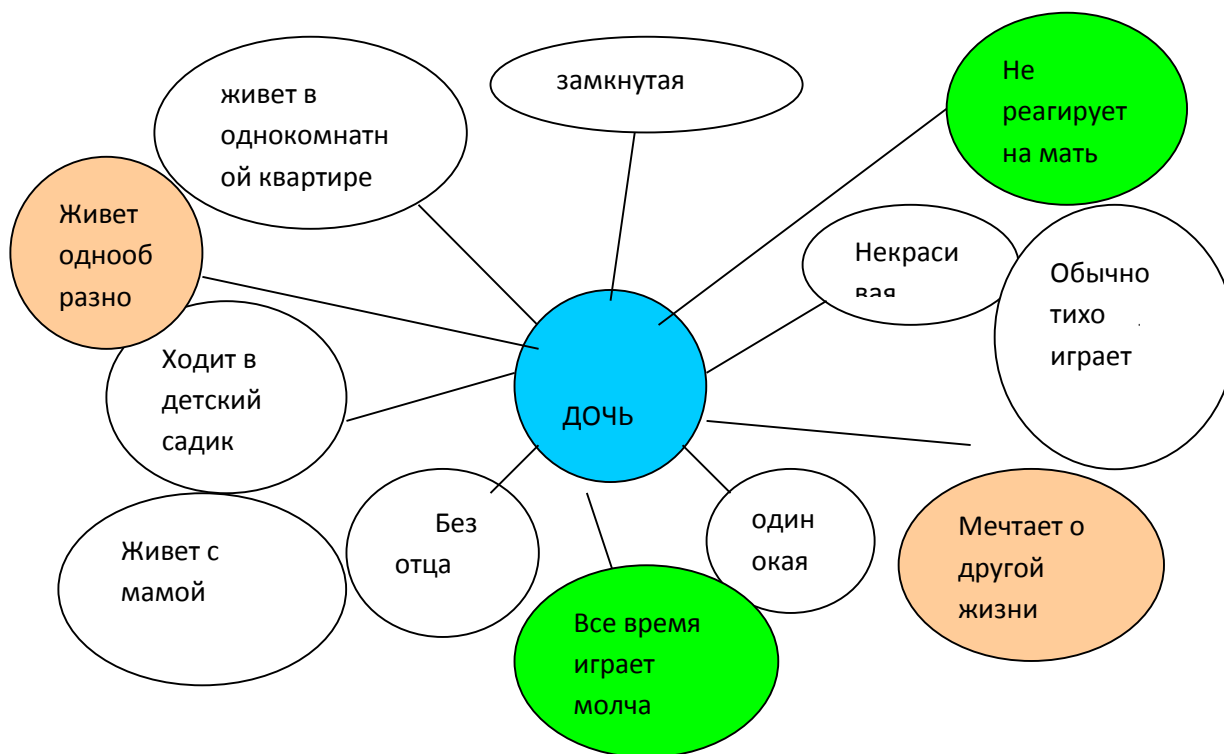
живет в однокомнатной квартире

замкнутая

Не реагирует на мать

Живет однообразно

Некрасивая

Обычно тихо играет

Ходит в детский садик

ДОЧЬ

Живет с мамой

Без отца

одинокая

Мечтает о другой жизни

Все время играет молча